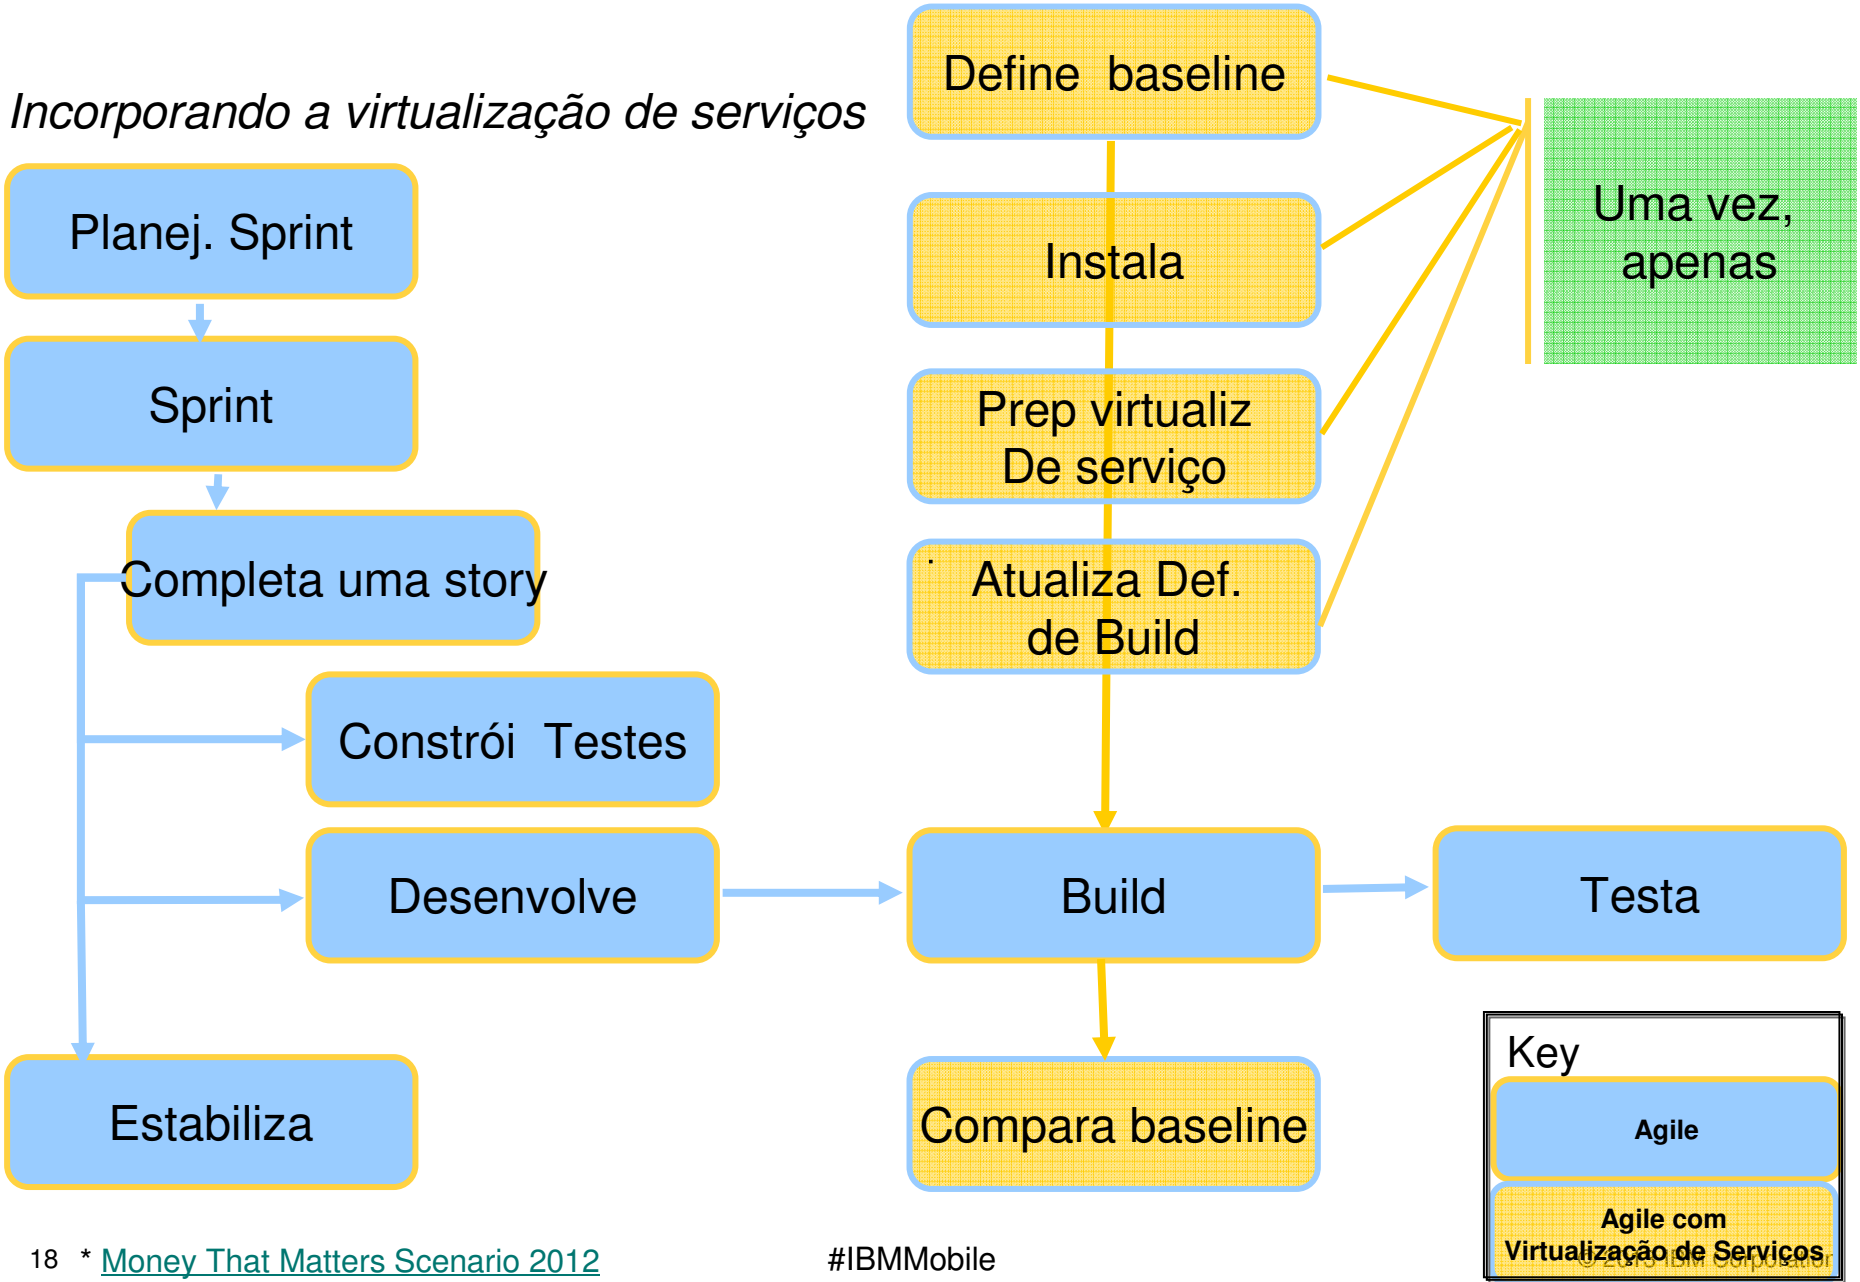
Incorporando a virtualização de serviços

Planej. Sprint

Sprint

Completa uma story

Constrói Testes

Desenvolve

Estabiliza

Define baseline

Instala

Prep virtualiz De serviço

Atualiza Def. de Build

Build

Compara baseline

Testa

Uma vez, apenas

Key

Agile

Agile com Virtualização de Serviços

18 * Money That Matters Scenario 2012

#IBMMobile

© 2013 IBM Corporation